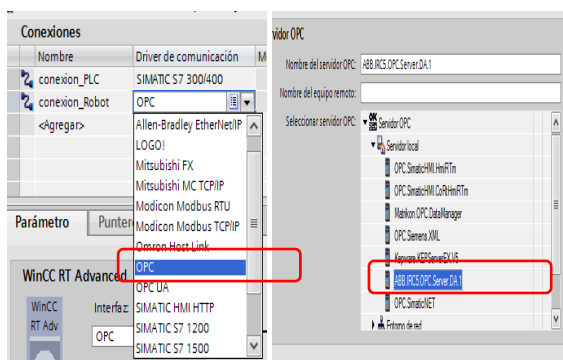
Conexiones

| Nombre | Driver de comunicación | M |
|---|---|---|
| conexion_PLC | SIMATIC S7 300/400 | |
| conexion_Robot | OPC | |
| <Agregar> | | |

Allen-Bradley EtherNet/IP
LOGO!
Mitsubishi FX
Mitsubishi MC TCP/IP
Modicon Modbus RTU
Modicon Modbus TCP/IP
Omron Host Link
OPC
OPC UA
SIMATIC HMI HTTP
SIMATIC S7 1200
SIMATIC S7 1500

Parámetro
Punter

WinCC RT Advanced
WinCC RT Adv
Interfaz
OPC

vidor OPC

Nombre del servidor OPC: ABB.IRC5.OPC.Server.DA.1
Nombre del equipo remoto:
Seleccionar servidor OPC: Servidor OPC
Servidor local
OPC.SimaticHMI.HmiRTm
OPC.SimaticHMI.CoRtHmiRTm
Matrikon.OPC.DataManager
OPC.Siemens.XML
Kepware.KEPServerEX.V5
ABB.IRC5.OPC.Server.DA.1
OPC.SimaticNET
Entorno de red